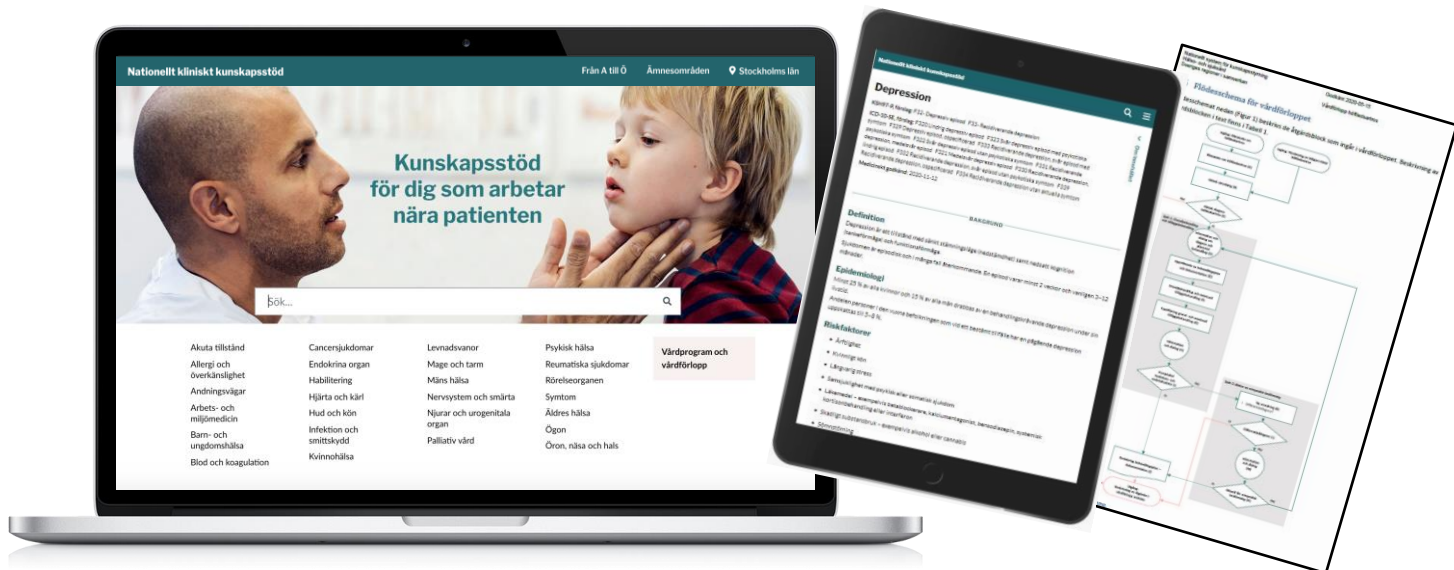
Nationellt kliniskt kunskapsstöd

Från A till Ö

Ämnesområden

Stockholms län

Kunskapsstöd för dig som arbetar nära patienten

Sök...

Akuta tillstånd
Allergi och överkänslighet
Andningsvägar
Arbets- och miljömedicin
Barn- och ungdomshälsa
Blod och koagulation

Cancersjukdomar
Endokrina organ
Habilitering
Hjärta och kärl
Hud och kön
Infektion och smittskydd
Kvinnohälsa

Levnadsvanor
Mage och tarm
Mäns hälsa
Nervsystem och smärta
Njurar och urogenitala organ
Palliativ vård

Psykisk hälsa
Reumatiska sjukdomar
Rörelseorganen
Symtom
Äldres hälsa
Ögon
Öron, näsa och hals

Vårdprogram och vårdförlopp

Nationellt kliniskt kunskapsstöd

Depression

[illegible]

Definition

BAKGRUND

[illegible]

Epidemiologi

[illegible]

Riskfaktorer

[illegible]

Flödesschema för vårdförloppet

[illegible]